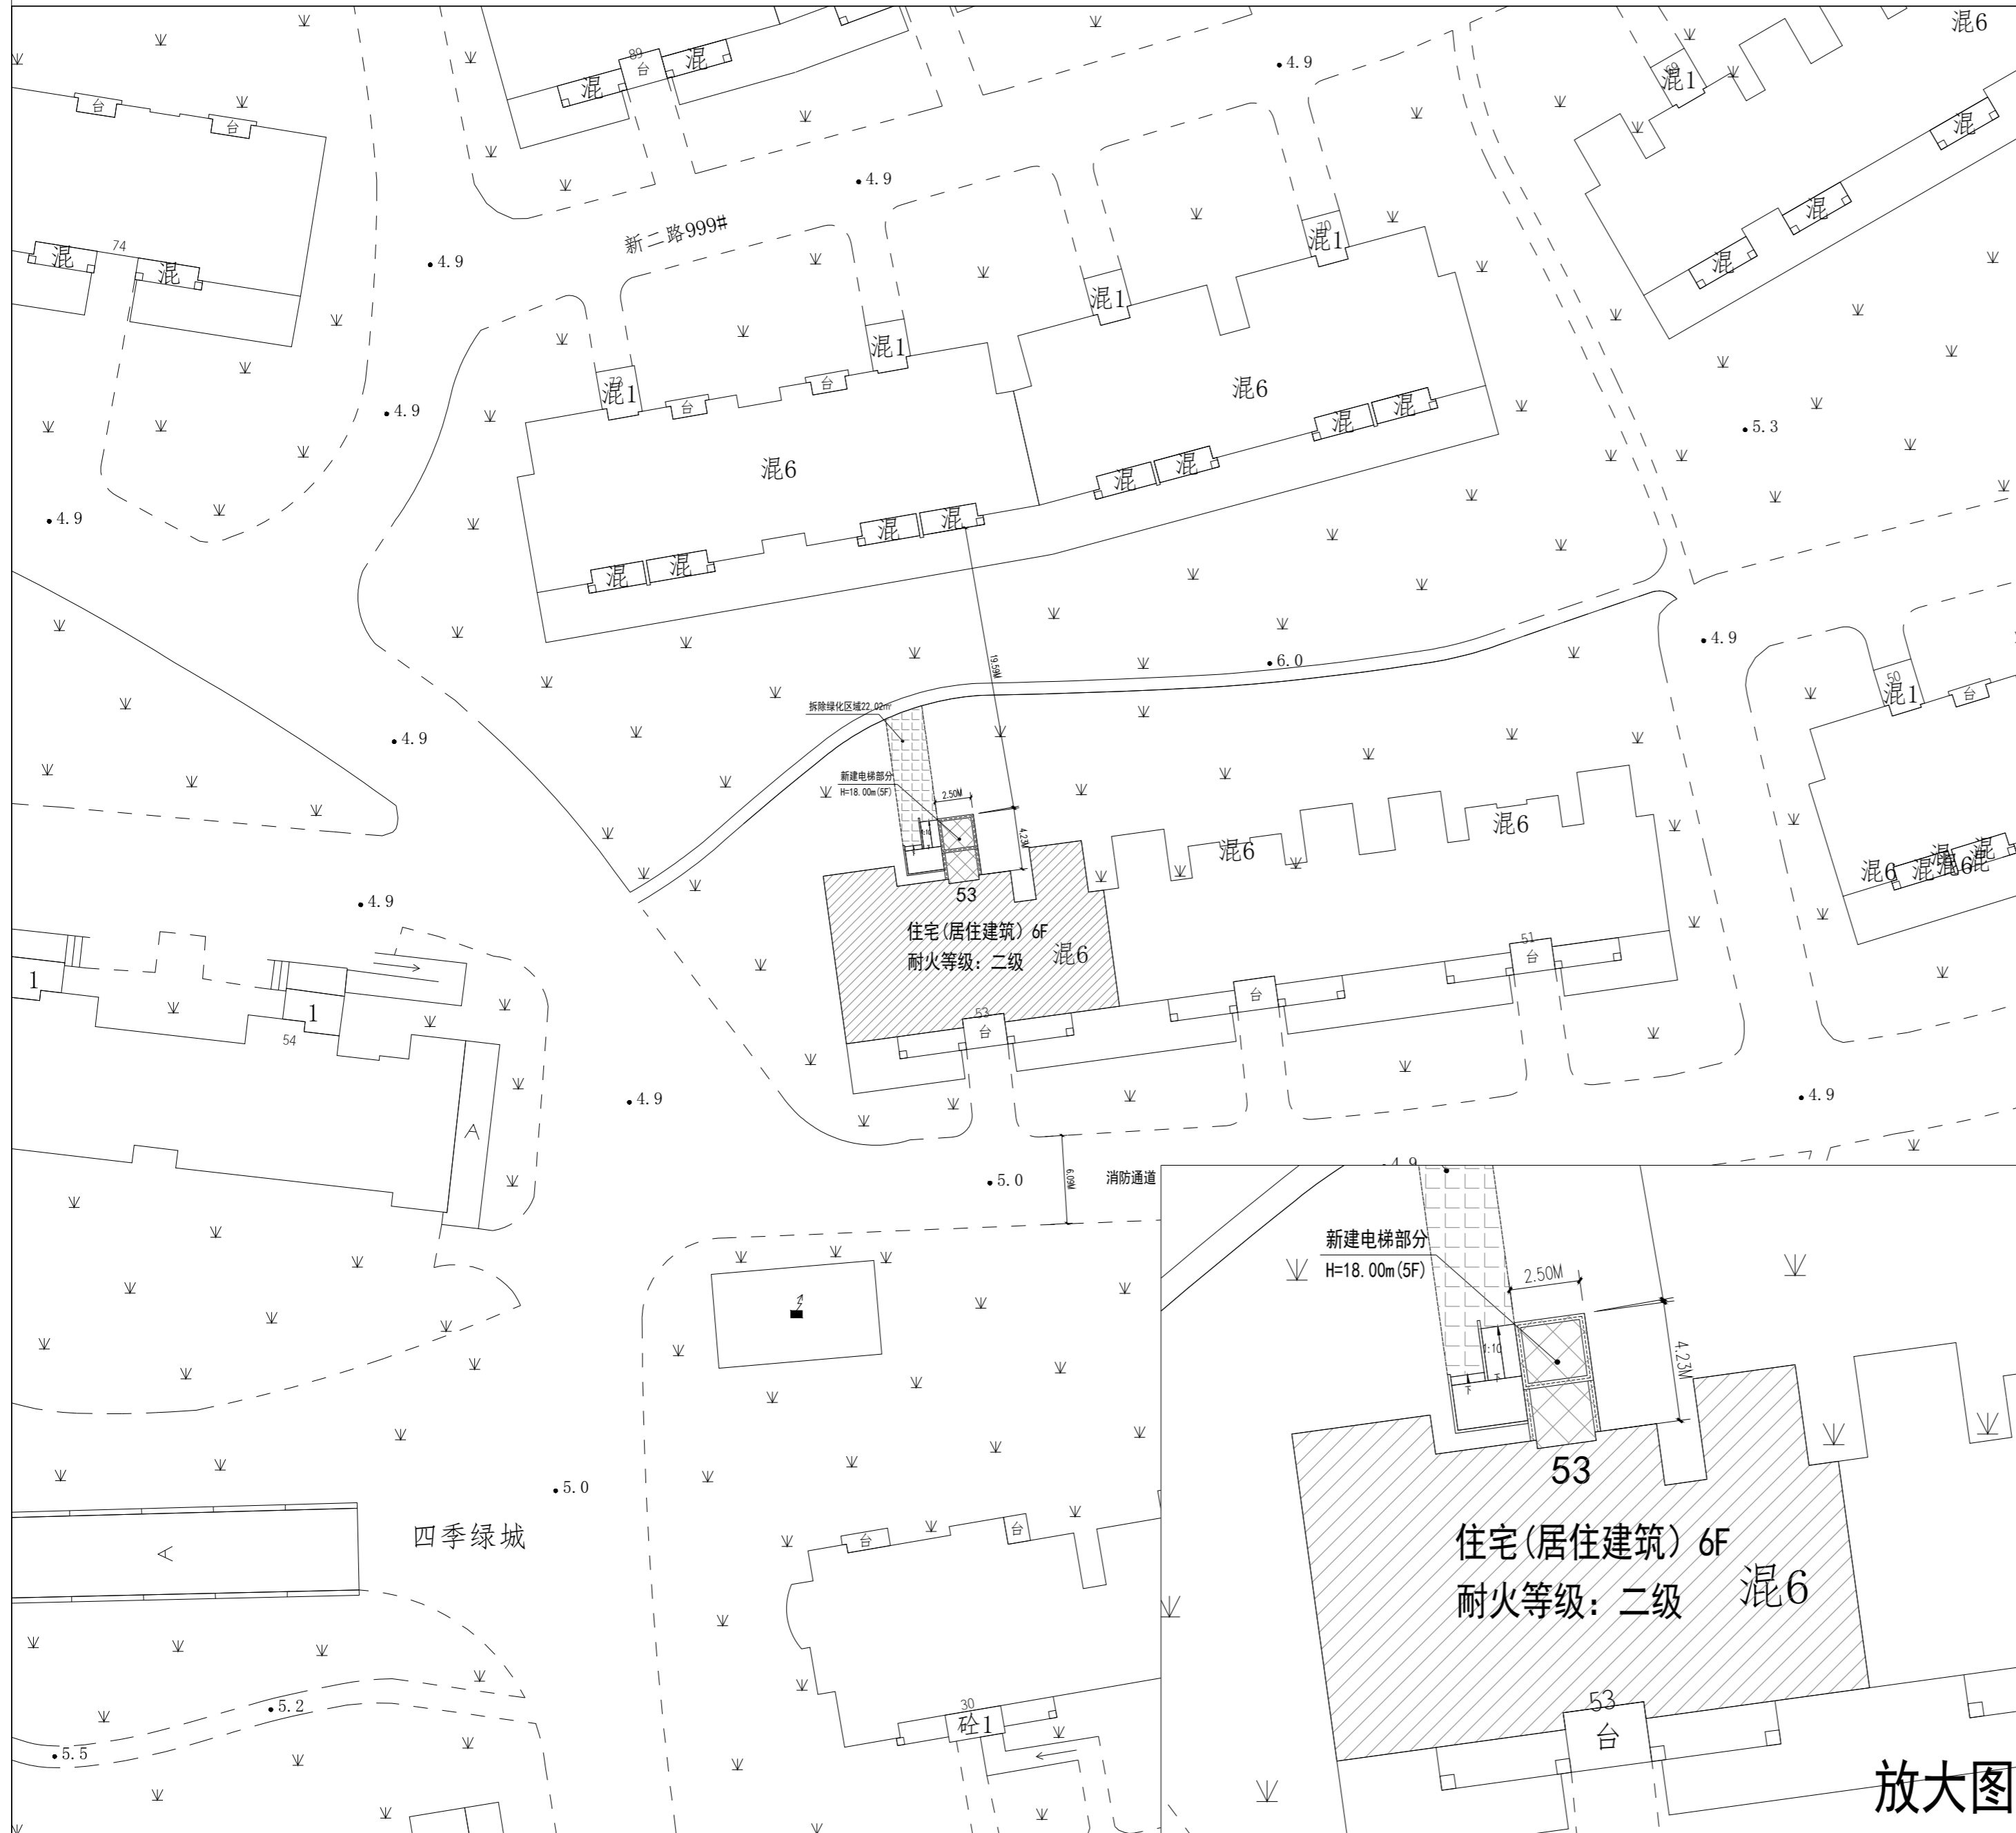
混6
89
台
混
混
4.9
混1
台
台
混
4.9
74
混
混
新二路999#
70
混1
混1
混1
混
4.9
72
混1
台
台
混6
混
混
4.9
5.3
混
混
混6
混
混
混
混
4.9
19.59M
6.0
4.9
拆除绿化区域22.02㎡
新建电梯部分
H=18.00m(5F)
2.50M
4.23M
4.9
50
混1
台
混6
混6
混6
混6 混混6
53
4.9
住宅(居住建筑) 6F
耐火等级：二级
混6
1
51
台
1
54
台
53
台
A
4.9
4.9
5.0
6.09M
消防通道
新建电梯部分
H=18.00m(5F)
2.50M
4.23M
53
住宅(居住建筑) 6F
耐火等级：二级
混6
53
台
5.0
四季绿城
A
台
台
30
砼1
5.2
5.5
放大图